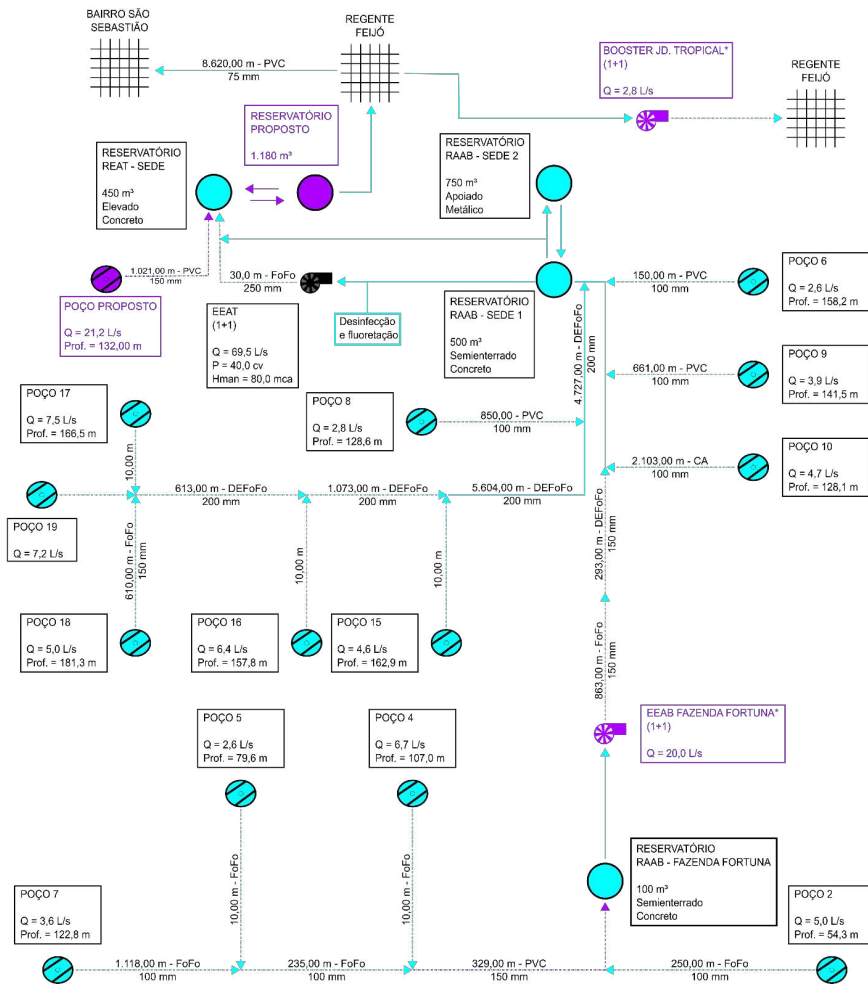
BAIRRO SÃO SEBASTIÃO

REGENTE FEIJÓ

8.620,00 m - PVC
75 mm

BOOSTER JD. TROPICAL*
(1+1)

Q = 2,8 L/s

REGENTE FEIJÓ

RESERVATÓRIO PROPOSTO

1.180 m³

RESERVATÓRIO REAT - SEDE

450 m³
Elevado
Concreto

RESERVATÓRIO RAAB - SEDE 2

750 m³
Apoiado
Metálico

1.021,00 m - PVC
150 mm

30,0 m - FoFo
250 mm

150,00 m - PVC
100 mm

POÇO 6

Q = 2,6 L/s
Prof. = 158,2 m

POÇO PROPOSTO

Q = 21,2 L/s
Prof. = 132,00 m

EEAT
(1+1)

Q = 69,5 L/s
P = 40,0 cv
Hman = 80,0 mca

Desinfecção e fluoretação

RESERVATÓRIO RAAB - SEDE 1

500 m³
Semienterrado
Concreto

4.727,00 m - DEFoFo
200 mm

661,00 m - PVC
100 mm

POÇO 9

Q = 3,9 L/s
Prof. = 141,5 m

POÇO 17

Q = 7,5 L/s
Prof. = 166,5 m

POÇO 8

Q = 2,8 L/s
Prof. = 128,6 m

850,00 - PVC
100 mm

POÇO 10

Q = 4,7 L/s
Prof. = 128,1 m

2.103,00 m - CA
100 mm

10,00 m

613,00 m - DEFoFo
200 mm

1.073,00 m - DEFoFo
200 mm

5.604,00 m - DEFoFo
200 mm

POÇO 19

Q = 7,2 L/s

610,00 m - FoFo
150 mm

10,00 m

10,00 m

293,00 m - DEFoFo
150 mm

POÇO 18

Q = 5,0 L/s
Prof. = 181,3 m

POÇO 16

Q = 6,4 L/s
Prof. = 157,8 m

POÇO 15

Q = 4,6 L/s
Prof. = 162,9 m

863,00 m - FoFo
150 mm

POÇO 5

Q = 2,6 L/s
Prof. = 79,6 m

POÇO 4

Q = 6,7 L/s
Prof. = 107,0 m

EEAB FAZENDA FORTUNA*
(1+1)

Q = 20,0 L/s

10,00 m - FoFo

10,00 m - FoFo

RESERVATÓRIO RAAB - FAZENDA FORTUNA

100 m³
Semienterrado
Concreto

POÇO 7

Q = 3,6 L/s
Prof. = 122,8 m

POÇO 2

Q = 5,0 L/s
Prof. = 54,3 m

1.118,00 m - FoFo
100 mm

235,00 m - FoFo
100 mm

329,00 m - PVC
150 mm

250,00 m - FoFo
100 mm